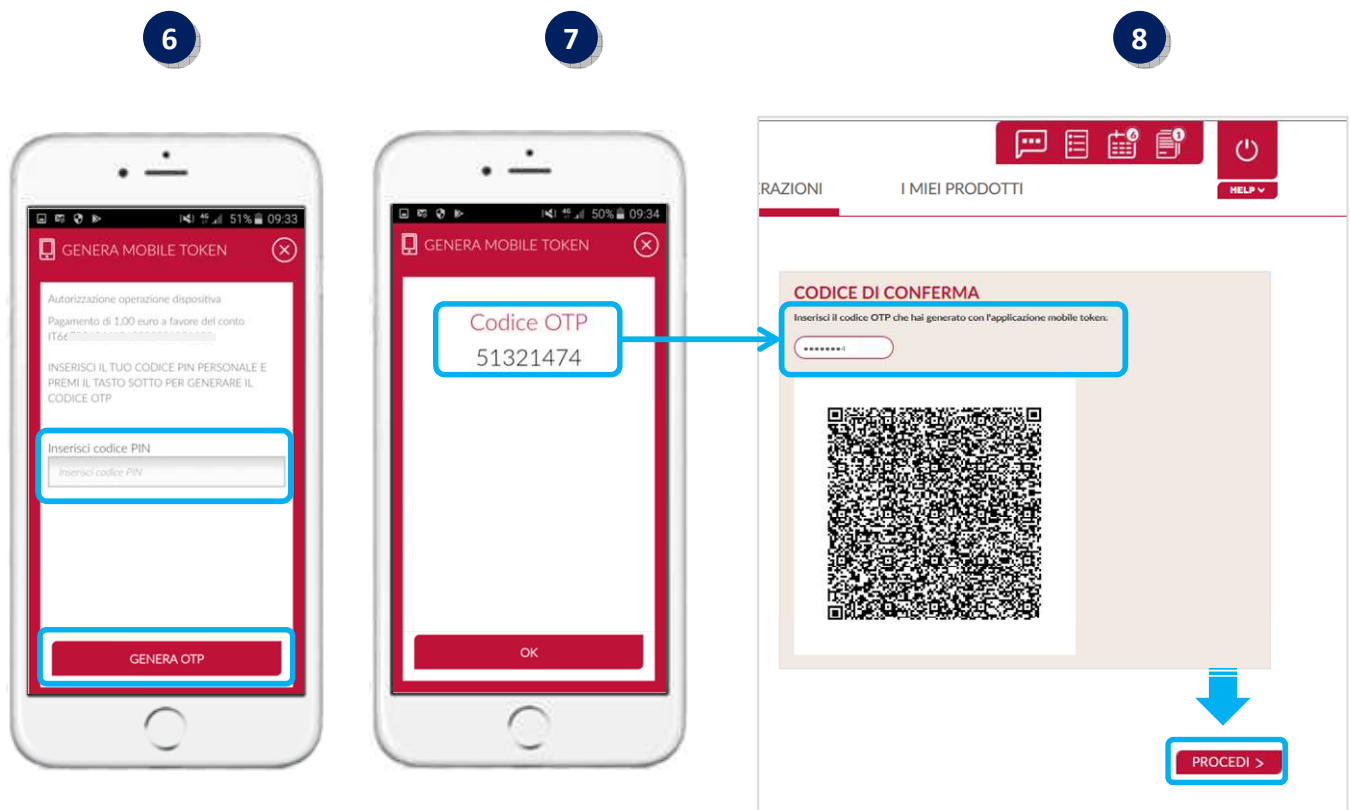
6

7

8

51% 09:33

GENERA MOBILE TOKEN

Autorizzazione operazione dispositiva

Pagamento di 1,00 euro a favore del conto IT66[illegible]

INSERISCI IL TUO CODICE PIN PERSONALE E PREMI IL TASTO SOTTO PER GENERARE IL CODICE OTP

Inserisci codice PIN

Inserisci codice PIN

GENERA OTP

50% 09:34

GENERA MOBILE TOKEN

Codice OTP
51321474

OK

6 1

RAZIONI

I MIEI PRODOTTI

HELP

CODICE DI CONFERMA

Inserisci il codice OTP che hai generato con l'applicazione mobile token:

•••••••4

PROCEDI >